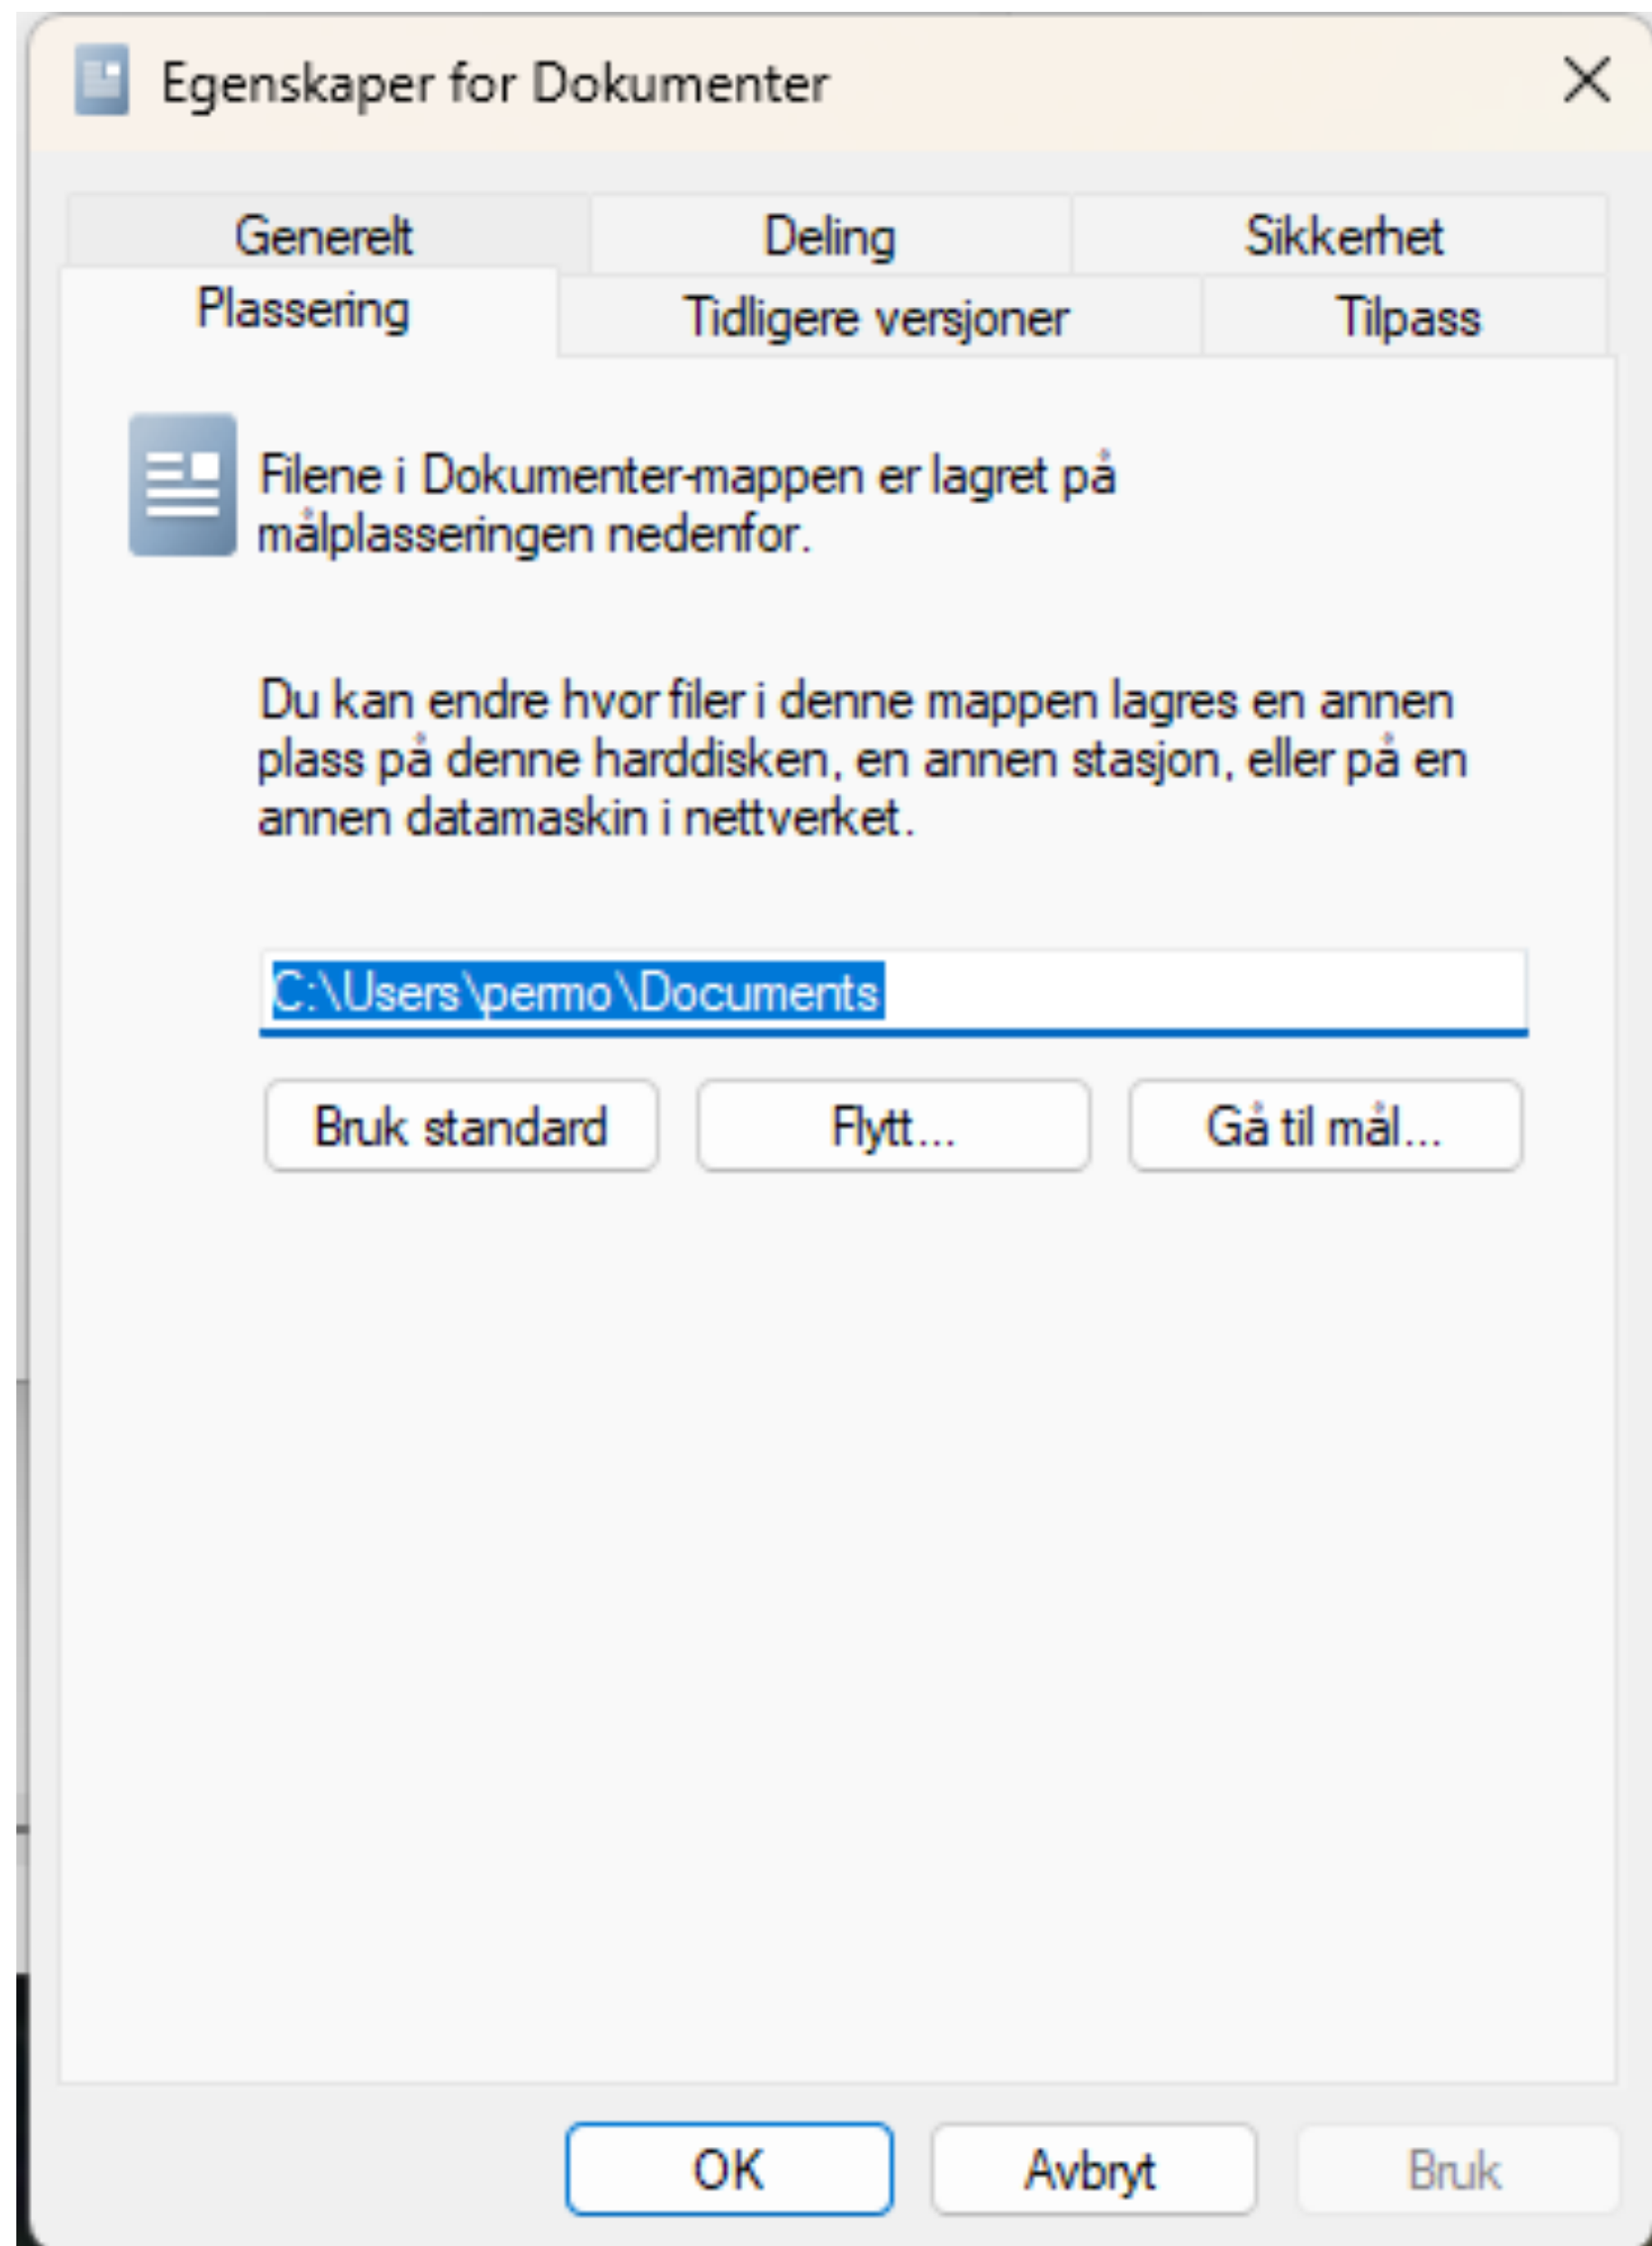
Egenskaper for Dokumenter

Generelt
Deling
Sikkerhet
Plassering
Tidligere versjoner
Tilpass

Filene i Dokumenter-mappen er lagret på målplasseringen nedenfor.

Du kan endre hvor filer i denne mappen lagres en annen plass på denne harddisken, en annen stasjon, eller på en annen datamaskin i nettverket.

C:\Users\permo\Documents

Bruk standard
Flytt...
Gå til mål...

OK
Avbryt
Bruk